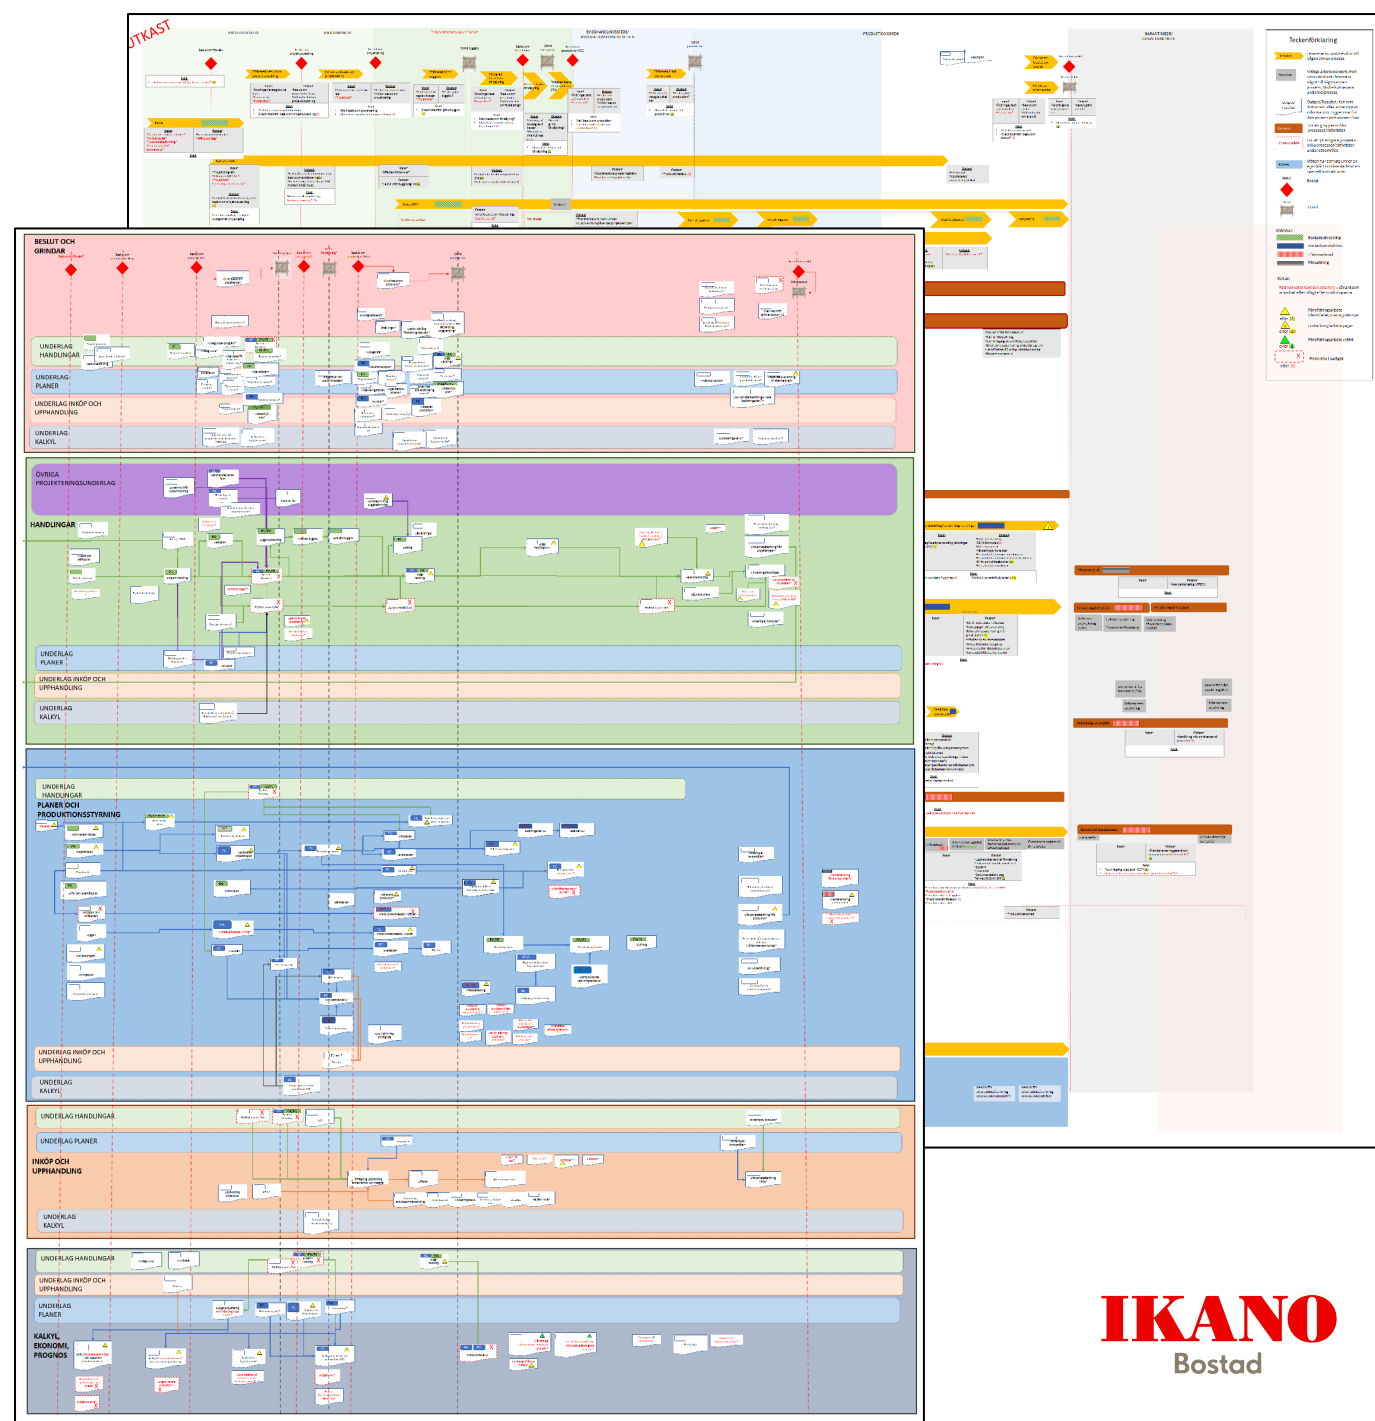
UTKAST

Teckenförklaring

BESLUT OCH GRINDAR

UNDERLAG HANDLINGAR

UNDERLAG PLANER

UNDERLAG INKÖP OCH UPPHANDLING

UNDERLAG KALKYL

ÖVRIGA PROJEKTERINGSUNDERLAG

HANDLINGAR

UNDERLAG PLANER

UNDERLAG INKÖP OCH UPPHANDLING

UNDERLAG KALKYL

UNDERLAG HANDLINGAR

PLANER OCH PRODUKTIONSSTYRNING

UNDERLAG INKÖP OCH UPPHANDLING

UNDERLAG KALKYL

UNDERLAG HANDLINGAR

UNDERLAG PLANER

INKÖP OCH UPPHANDLING

UNDERLAG KALKYL

UNDERLAG HANDLINGAR

UNDERLAG INKÖP OCH UPPHANDLING

UNDERLAG PLANER

KALKYL, EKONOMI, PROGNOS

IKANO
Bostad